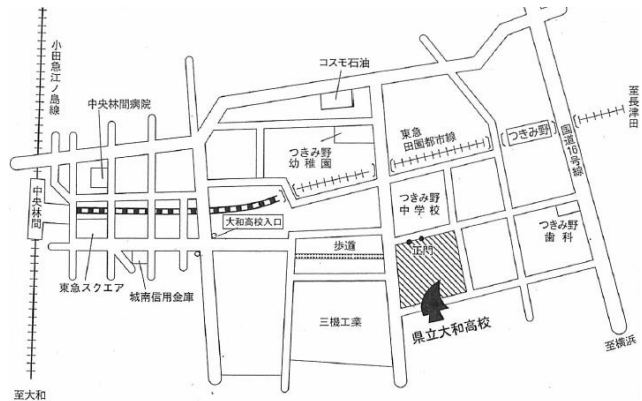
小田急江ノ島線

中央林間病院

コスモ石油

至長津田

東急田園都市線

つきみ野

国道16号線

つきみ野幼稚園

中央林間

大和高校入口

つきみ野中学校

つきみ野歯科

歩道

正門

東急スクエア

城南信用金庫

三機工業

県立大和高校

至横浜

至大和